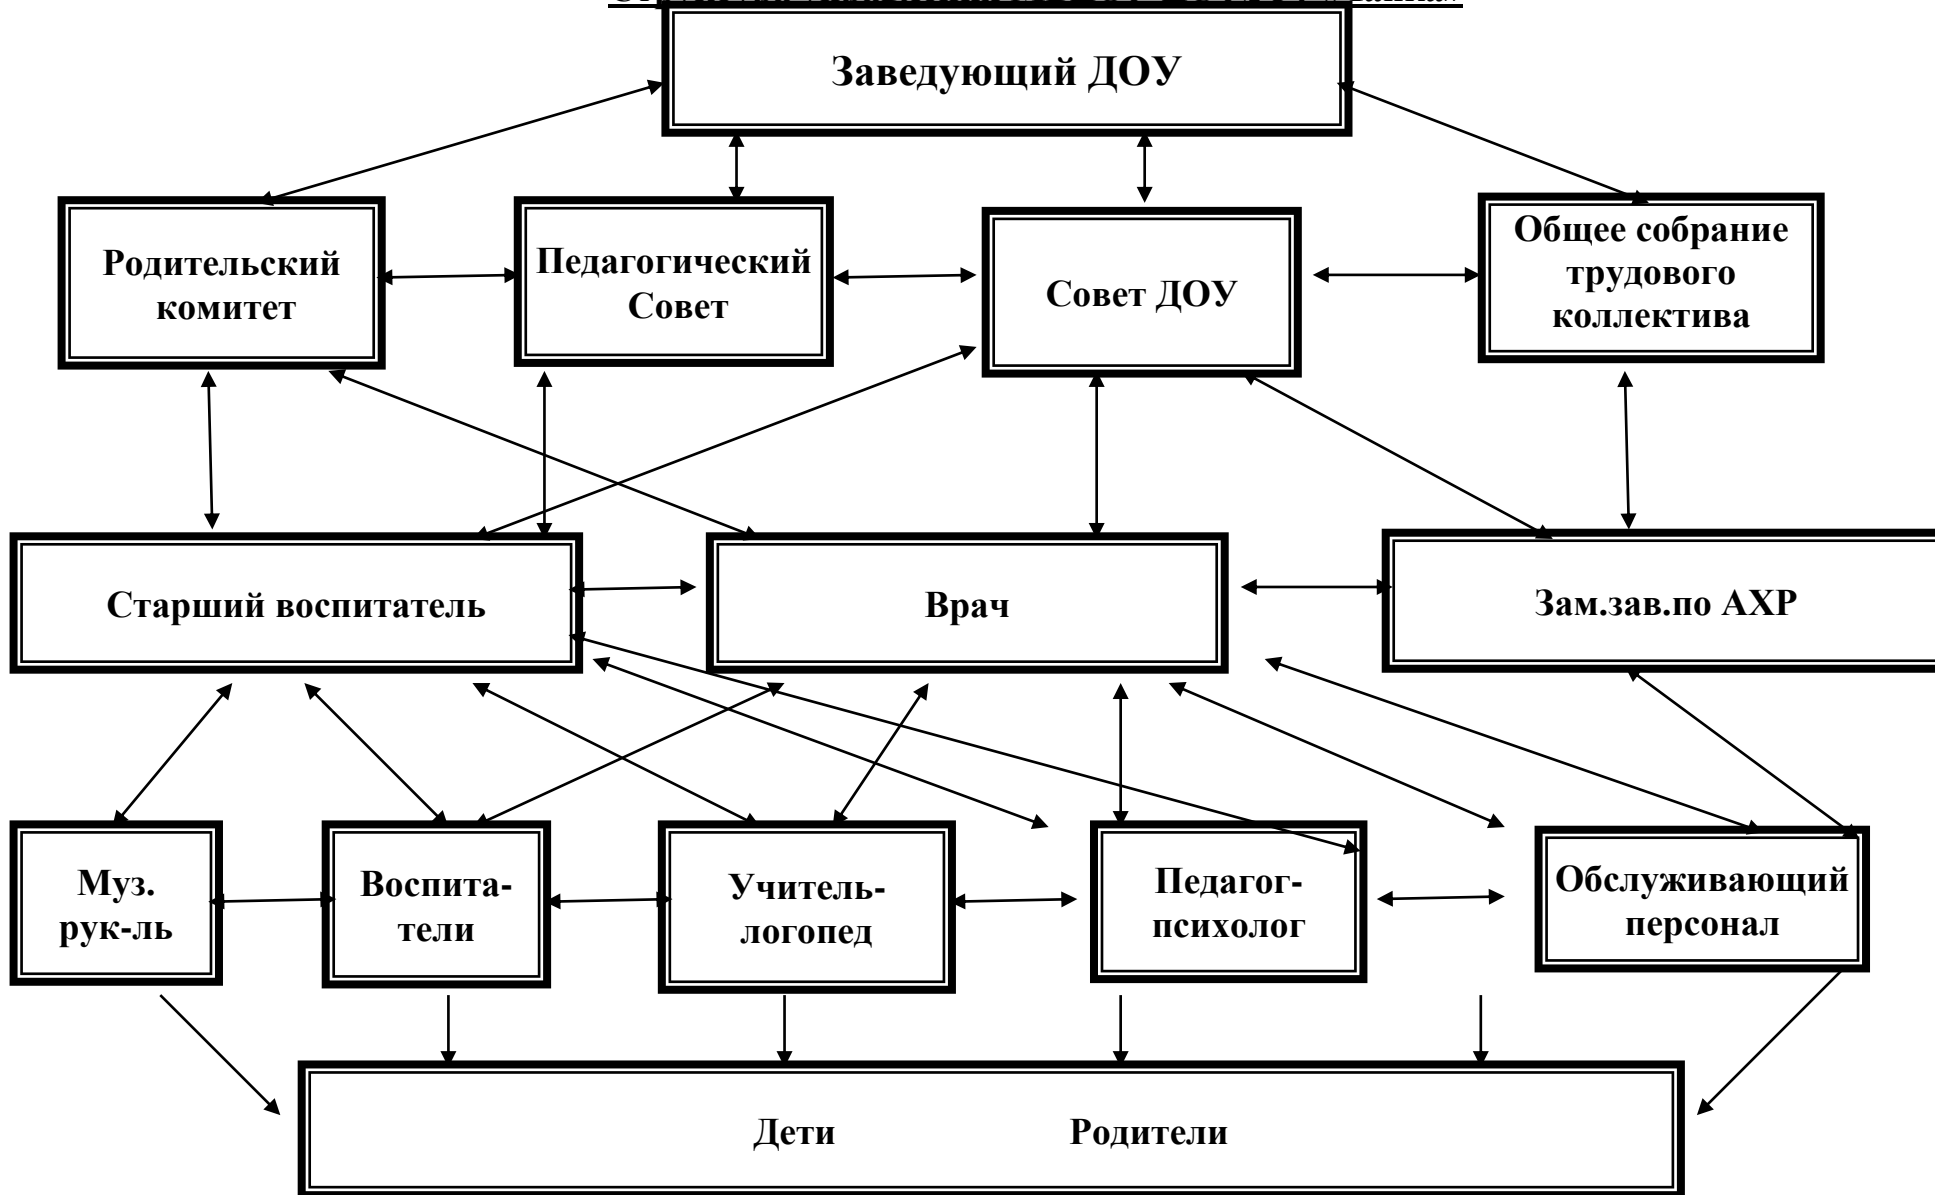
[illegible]

Заведующий ДОУ

Родительский комитет

Педагогический Совет

Совет ДОУ

Общее собрание трудового коллектива

Старший воспитатель

Врач

Зам.зав.по АХР

Муз. рук-ль

Воспитатели

Учитель-логопед

Педагог-психолог

Обслуживающий персонал

Дети Родители